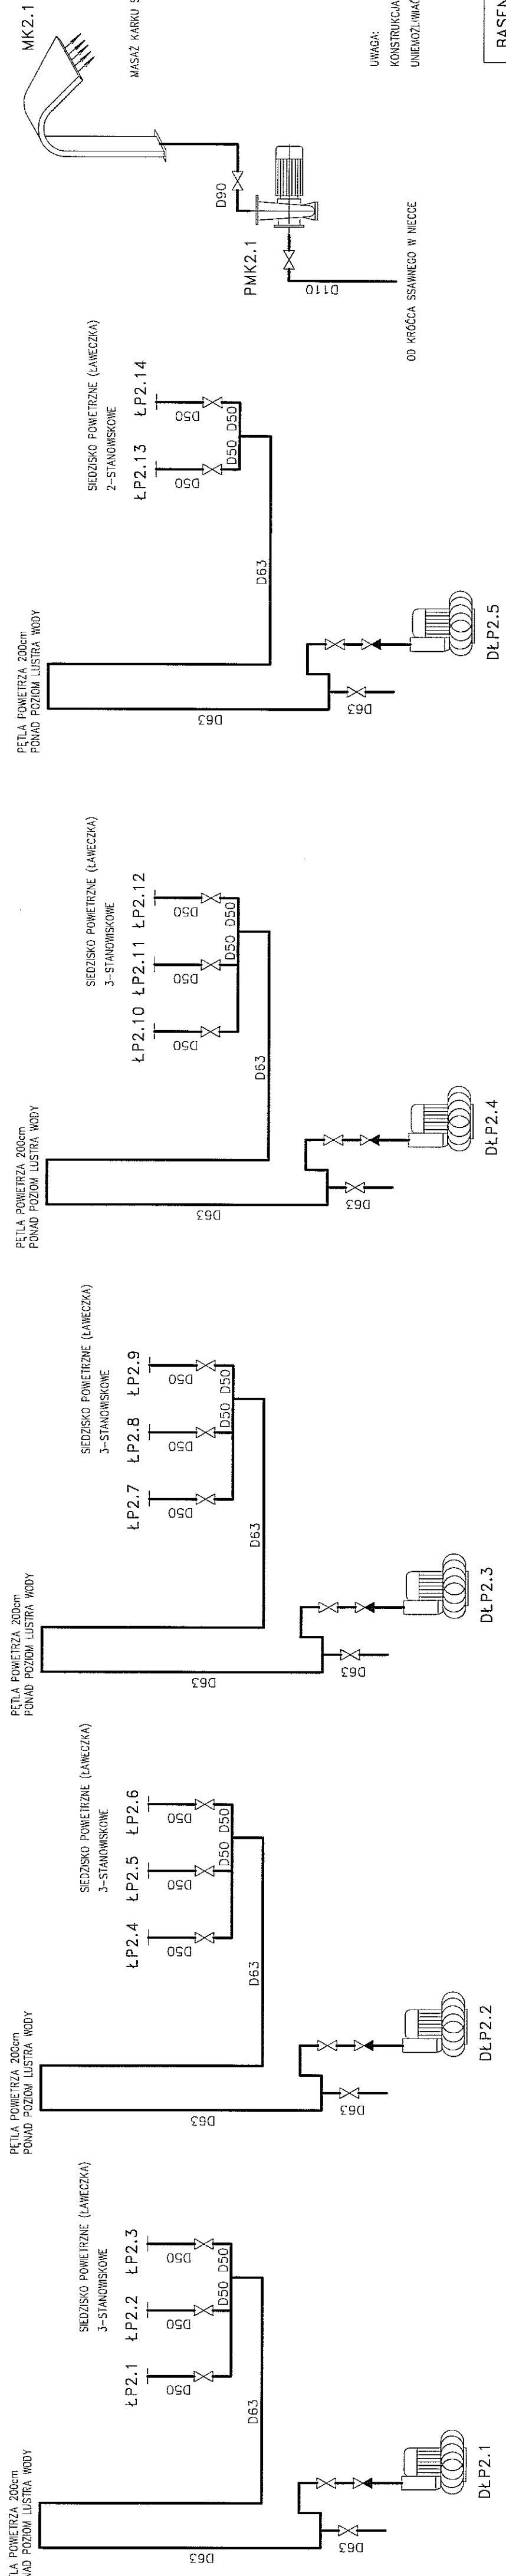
LA POWIETRZA 200cm
AD POZIOM LUSTRA WODY

D63

D63

SIEDZISKO POWIETRZNE (ŁAWECZKA)
3-STANOWISKOWE

ŁP2.1 ŁP2.2 ŁP2.3

D50 D50 D50

D50 D50

D63

DŁP2.1

PĘTLA POWIETRZA 200cm
PONAD POZIOM LUSTRA WODY

D63

D63

SIEDZISKO POWIETRZNE (ŁAWECZKA)
3-STANOWISKOWE

ŁP2.4 ŁP2.5 ŁP2.6

D50 D50 D50

D50 D50

D63

DŁP2.2

PĘTLA POWIETRZA 200cm
PONAD POZIOM LUSTRA WODY

D63

D63

SIEDZISKO POWIETRZNE (ŁAWECZKA)
3-STANOWISKOWE

ŁP2.7 ŁP2.8 ŁP2.9

D50 D50 D50

D50 D50

D63

DŁP2.3

PĘTLA POWIETRZA 200cm
PONAD POZIOM LUSTRA WODY

D63

D63

SIEDZISKO POWIETRZNE (ŁAWECZKA)
3-STANOWISKOWE

ŁP2.10 ŁP2.11 ŁP2.12

D50 D50 D50

D50 D50

D63

DŁP2.4

PĘTLA POWIETRZA 200cm
PONAD POZIOM LUSTRA WODY

D63

D63

SIEDZISKO POWIETRZNE (ŁAWECZKA)
2-STANOWISKOWE

ŁP2.13 ŁP2.14

D50 D50

D50 D50

D63

DŁP2.5

MK2.1

MASAŻ KARKU S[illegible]

D90

PMK2.1

D110

OD KRÓCCA SSAWNEGO W NIECCE

UWAGA:
KONSTRUKCJA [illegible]
UNIEMOŻLIWIAĆ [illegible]

BASEN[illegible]